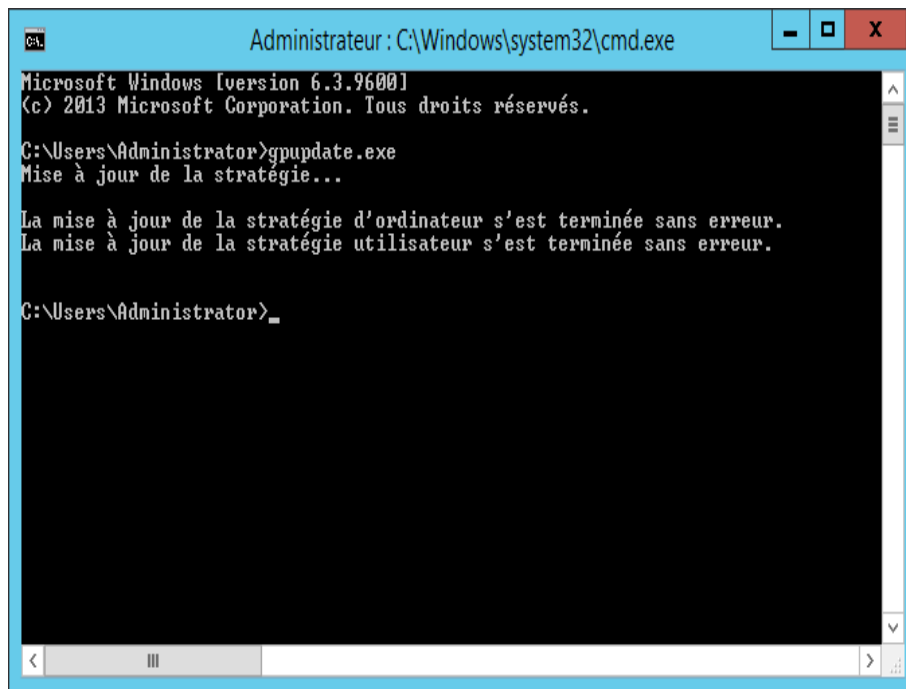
Administrateur : C:\Windows\system32\cmd.exe

Microsoft Windows [version 6.3.9600]
(c) 2013 Microsoft Corporation. Tous droits réservés.

C:\Users\Administrator>gpupdate.exe
Mise à jour de la stratégie...

La mise à jour de la stratégie d'ordinateur s'est terminée sans erreur.
La mise à jour de la stratégie utilisateur s'est terminée sans erreur.

C:\Users\Administrator>_